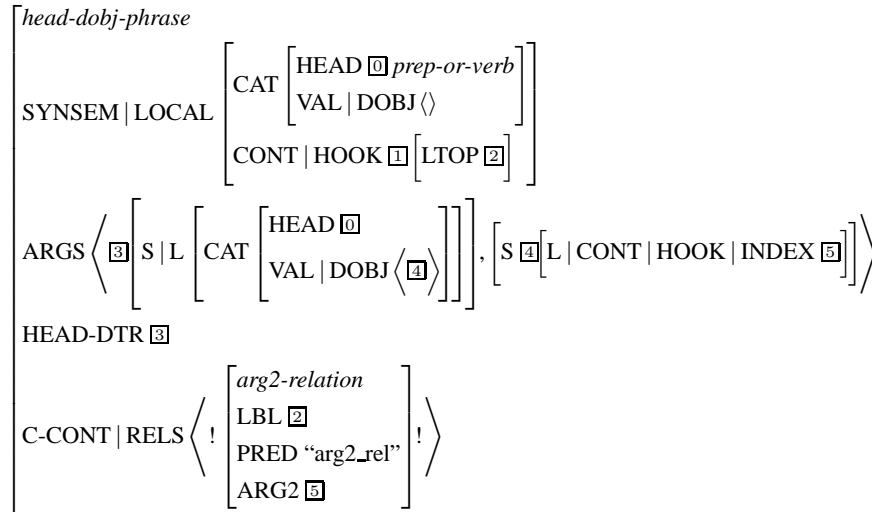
$\left[\begin{array}{l}
\textit{head-dobj-phrase} \\
\text{SYNSEM} \mid \text{LOCAL} \left[\begin{array}{l} \text{CAT} \left[\begin{array}{l} \text{HEAD } \boxed{0} \textit{ prep-or-verb} \\ \text{VAL} \mid \text{DOBJ} \langle\rangle \end{array}\right] \\ \text{CONT} \mid \text{HOOK } \boxed{1} \left[\text{LTOP } \boxed{2}\right] \end{array}\right] \\
\text{ARGS} \left\langle \boxed{3} \left[\text{S} \mid \text{L} \left[\text{CAT} \left[\begin{array}{l} \text{HEAD } \boxed{0} \\ \text{VAL} \mid \text{DOBJ} \left\langle \boxed{4} \right\rangle \end{array}\right]\right]\right], \left[\text{S } \boxed{4} \left[\text{L} \mid \text{CONT} \mid \text{HOOK} \mid \text{INDEX } \boxed{5}\right]\right] \right\rangle \\
\text{HEAD-DTR } \boxed{3} \\
\text{C-CONT} \mid \text{RELS} \left\langle ! \left[\begin{array}{l} \textit{arg2-relation} \\ \text{LBL } \boxed{2} \\ \text{PRED “arg2\_rel”} \\ \text{ARG2 } \boxed{5} \end{array}\right] ! \right\rangle
\end{array}\right.$